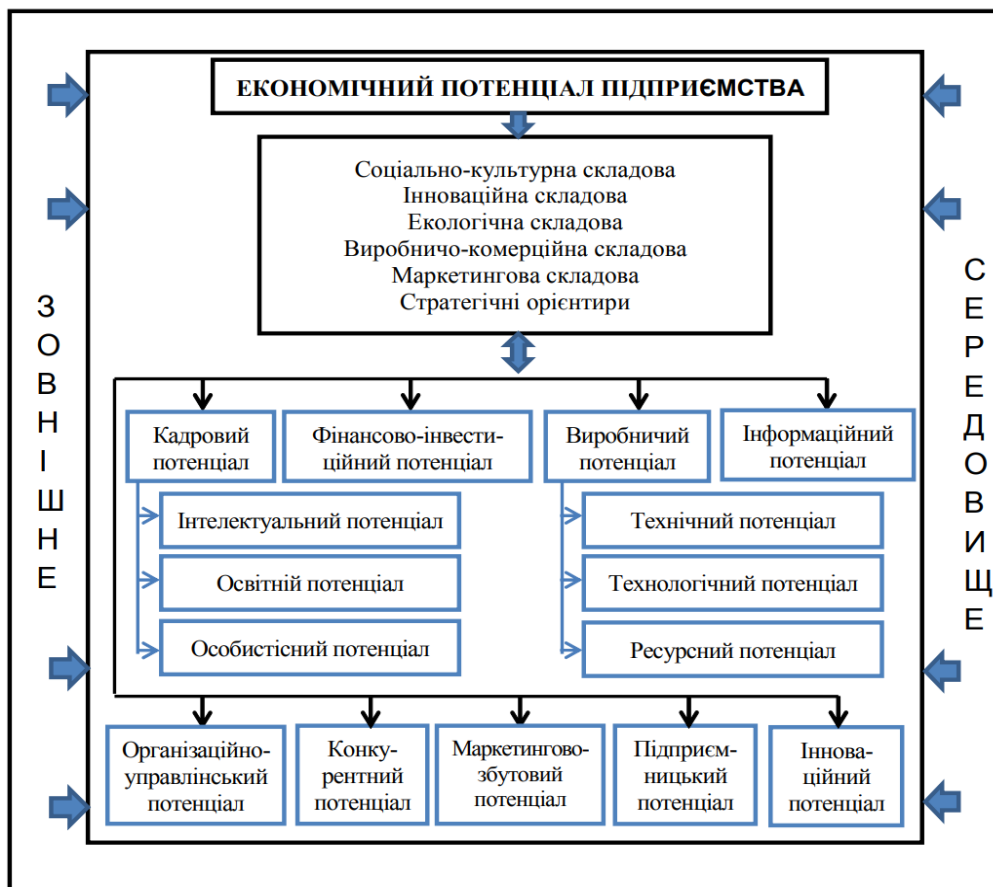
ЕКОНОМІЧНИЙ ПОТЕНЦІАЛ ПІДПРИЄМСТВА

Соціально-культурна складова
Інноваційна складова
Екологічна складова
Виробничо-комерційна складова
Маркетингова складова
Стратегічні орієнтири

З О В Н І Ш Н Є

С Е Р Е Д О В И Щ Е

Кадровий потенціал

Фінансово-інвестиційний потенціал

Виробничий потенціал

Інформаційний потенціал

Інтелектуальний потенціал

Освітній потенціал

Особистісний потенціал

Технічний потенціал

Технологічний потенціал

Ресурсний потенціал

Організаційно-управлінський потенціал

Конкурентний потенціал

Маркетингово-збутовий потенціал

Підприємницький потенціал

Інноваційний потенціал